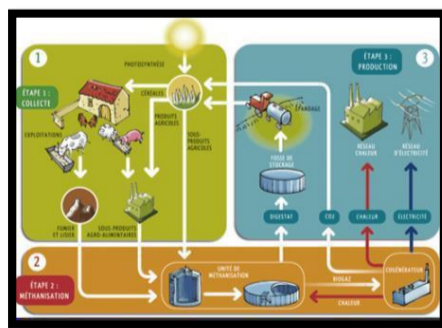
1

ÉTAPE 1 : COLLECTE

PHOTOSYNTHÈSE

CÉRÉALES

PRODUITS AGRICOLES

SOUS-PRODUITS AGRICOLES

EXPLOITATIONS

FUMIER ET LISIER

SOUS-PRODUITS AGRO-ALIMENTAIRES

ÉTAPE 3 : PRODUCTION

3

ÉPANDAGE

FOSSE DE STOCKAGE

RÉSEAU CHALEUR

RÉSEAU D'ÉLECTRICITÉ

DIGESTAT

$CO_2$

CHALEUR

ÉLECTRICITÉ

2

ÉTAPE 2 : MÉTHANISATION

UNITÉ DE MÉTHANISATION

BIOGAZ

COGÉNÉRATEUR

CHALEUR